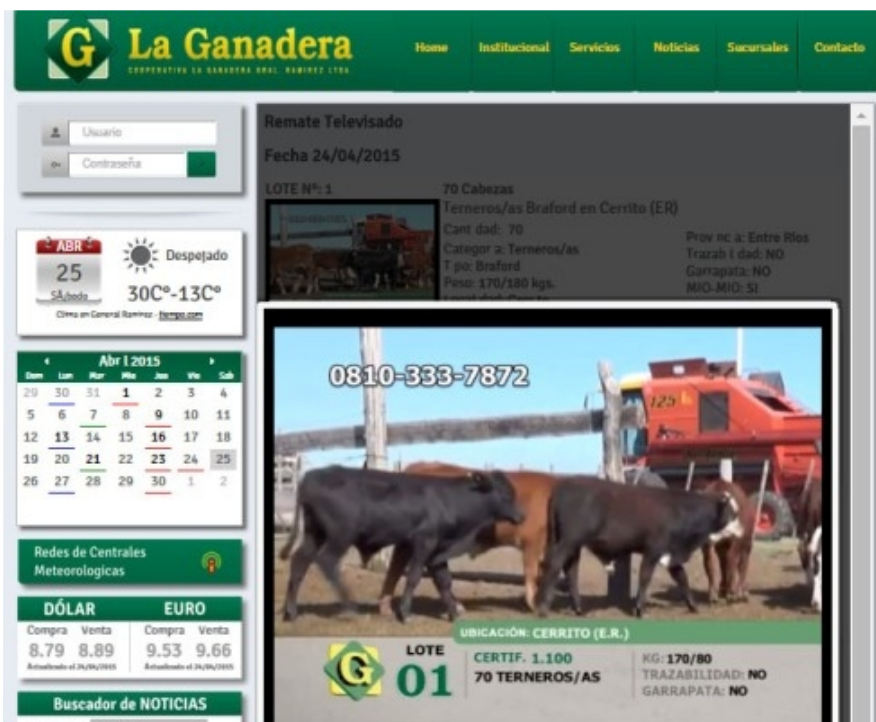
G La Ganadera
COOPERATIVA LA GANADERA GRAL. RAMIREZ LTDA

Home Institucional Servicios Noticias Sucursales Contacto

Usuario
Contraseña

ABR
25
Sábado
Despejado
30C°-13C°
Clima en General Ramirez - Tiempo.com

Abril 2015
| Dom | Lun | Mar | Mie | Jue | Vie | Sab |
|---|---|---|---|---|---|---|
| 29 | 30 | 31 | 1 | 2 | 3 | 4 |
| 5 | 6 | 7 | 8 | 9 | 10 | 11 |
| 12 | 13 | 14 | 15 | 16 | 17 | 18 |
| 19 | 20 | 21 | 22 | 23 | 24 | 25 |
| 26 | 27 | 28 | 29 | 30 | 1 | 2 |

Redes de Centrales Meteorologicas

DÓLAR
Compra Venta
8.79 8.89
Actualizado el 24/04/2015

EURO
Compra Venta
9.53 9.66
Actualizado el 24/04/2015

Buscador de NOTICIAS

Remate Televisado

Fecha 24/04/2015

LOTE Nº: 1
70 Cabezas
Terneros/as Braford en Cerrito (ER)
Cantidad: 70
Categoria: Terneros/as
Tipo: Braford
Peso: 170/180 kgs.
Localidad: Cerrito
Provincia: Entre Rios
Trazabilidad: NO
Garrapata: NO
MIO-MIO: SI

0810-333-7872

125

UBICACIÓN: CERRITO (E.R.)
G
LOTE
01
CERTIF. 1.100
70 TERNEROS/AS
KG: 170/80
TRAZABILIDAD: NO
GARRAPATA: NO